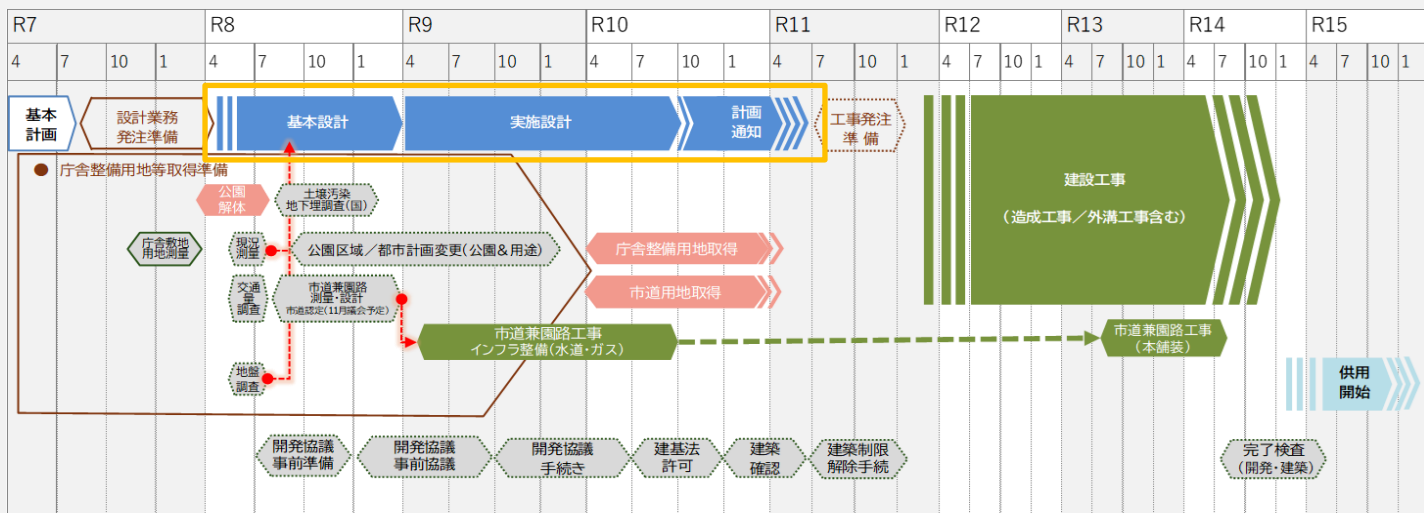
| R7 | | | | R8 | | | | R9 | | | | R10 | | | | R11 | | | | R12 | | | | R13 | | | | R14 | | | | R15 | | |
|---|---|---|---|---|---|---|---|---|---|---|---|---|---|---|---|---|---|---|---|---|---|---|---|---|---|---|---|---|---|---|---|---|---|---|
| 4 | 7 | 10 | 1 | 4 | 7 | 10 | 1 | 4 | 7 | 10 | 1 | 4 | 7 | 10 | 1 | 4 | 7 | 10 | 1 | 4 | 7 | 10 | 1 | 4 | 7 | 10 | 1 | 4 | 7 | 10 | 1 | 4 | 7 | 10 1 |

基本計画

設計業務発注準備

基本設計

実施設計

計画通知

工事発注準備

建設工事
（造成工事／外溝工事含む）

庁舎整備用地等取得準備

公園解体

土壌汚染地下埋調査(国)

庁舎敷地用地測量

現況測量

公園区域／都市計画変更(公園＆用途)

庁舎整備用地取得

交通量調査

市道兼園路測量・設計
市道認定(11月議会予定)

市道用地取得

市道兼園路工事
インフラ整備(水道・ガス)

市道兼園路工事
(本舗装)

供用開始

地盤調査

開発協議事前準備

開発協議事前協議

開発協議手続き

建基法許可

建築確認

建築制限解除手続

完了検査
(開発・建築)